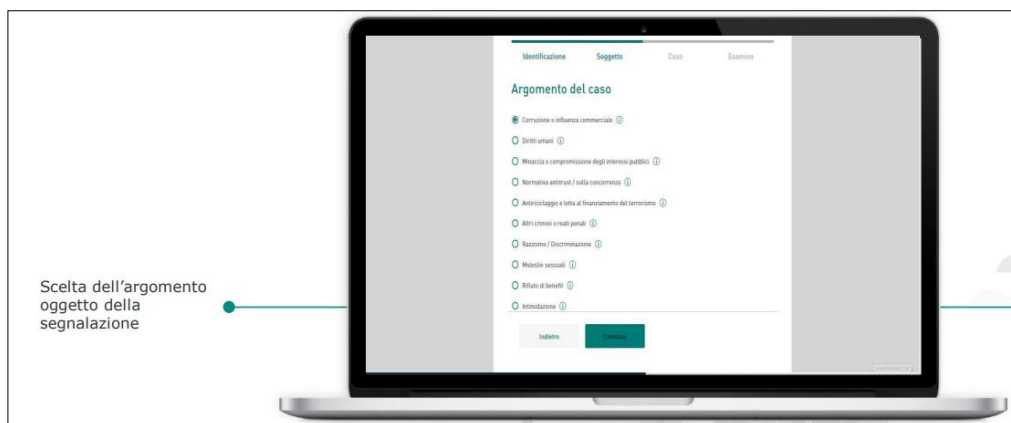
Scelta dell'argomento oggetto della segnalazione

Identificazione Soggetto Caso Esamina

Argomento del caso

Corruzione o influenza commerciale ⓘ

Diritti umani ⓘ

Minaccia o compromissione degli interessi pubblici ⓘ

Normativa antitrust / sulla concorrenza ⓘ

Antiriciclaggio e lotta al finanziamento del terrorismo ⓘ

Altri crimini o reati penali ⓘ

Razzismo / Discriminazione ⓘ

Molestie sessuali ⓘ

Rifiuto di benefit ⓘ

Intimidazione ⓘ

Indietro Continua

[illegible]